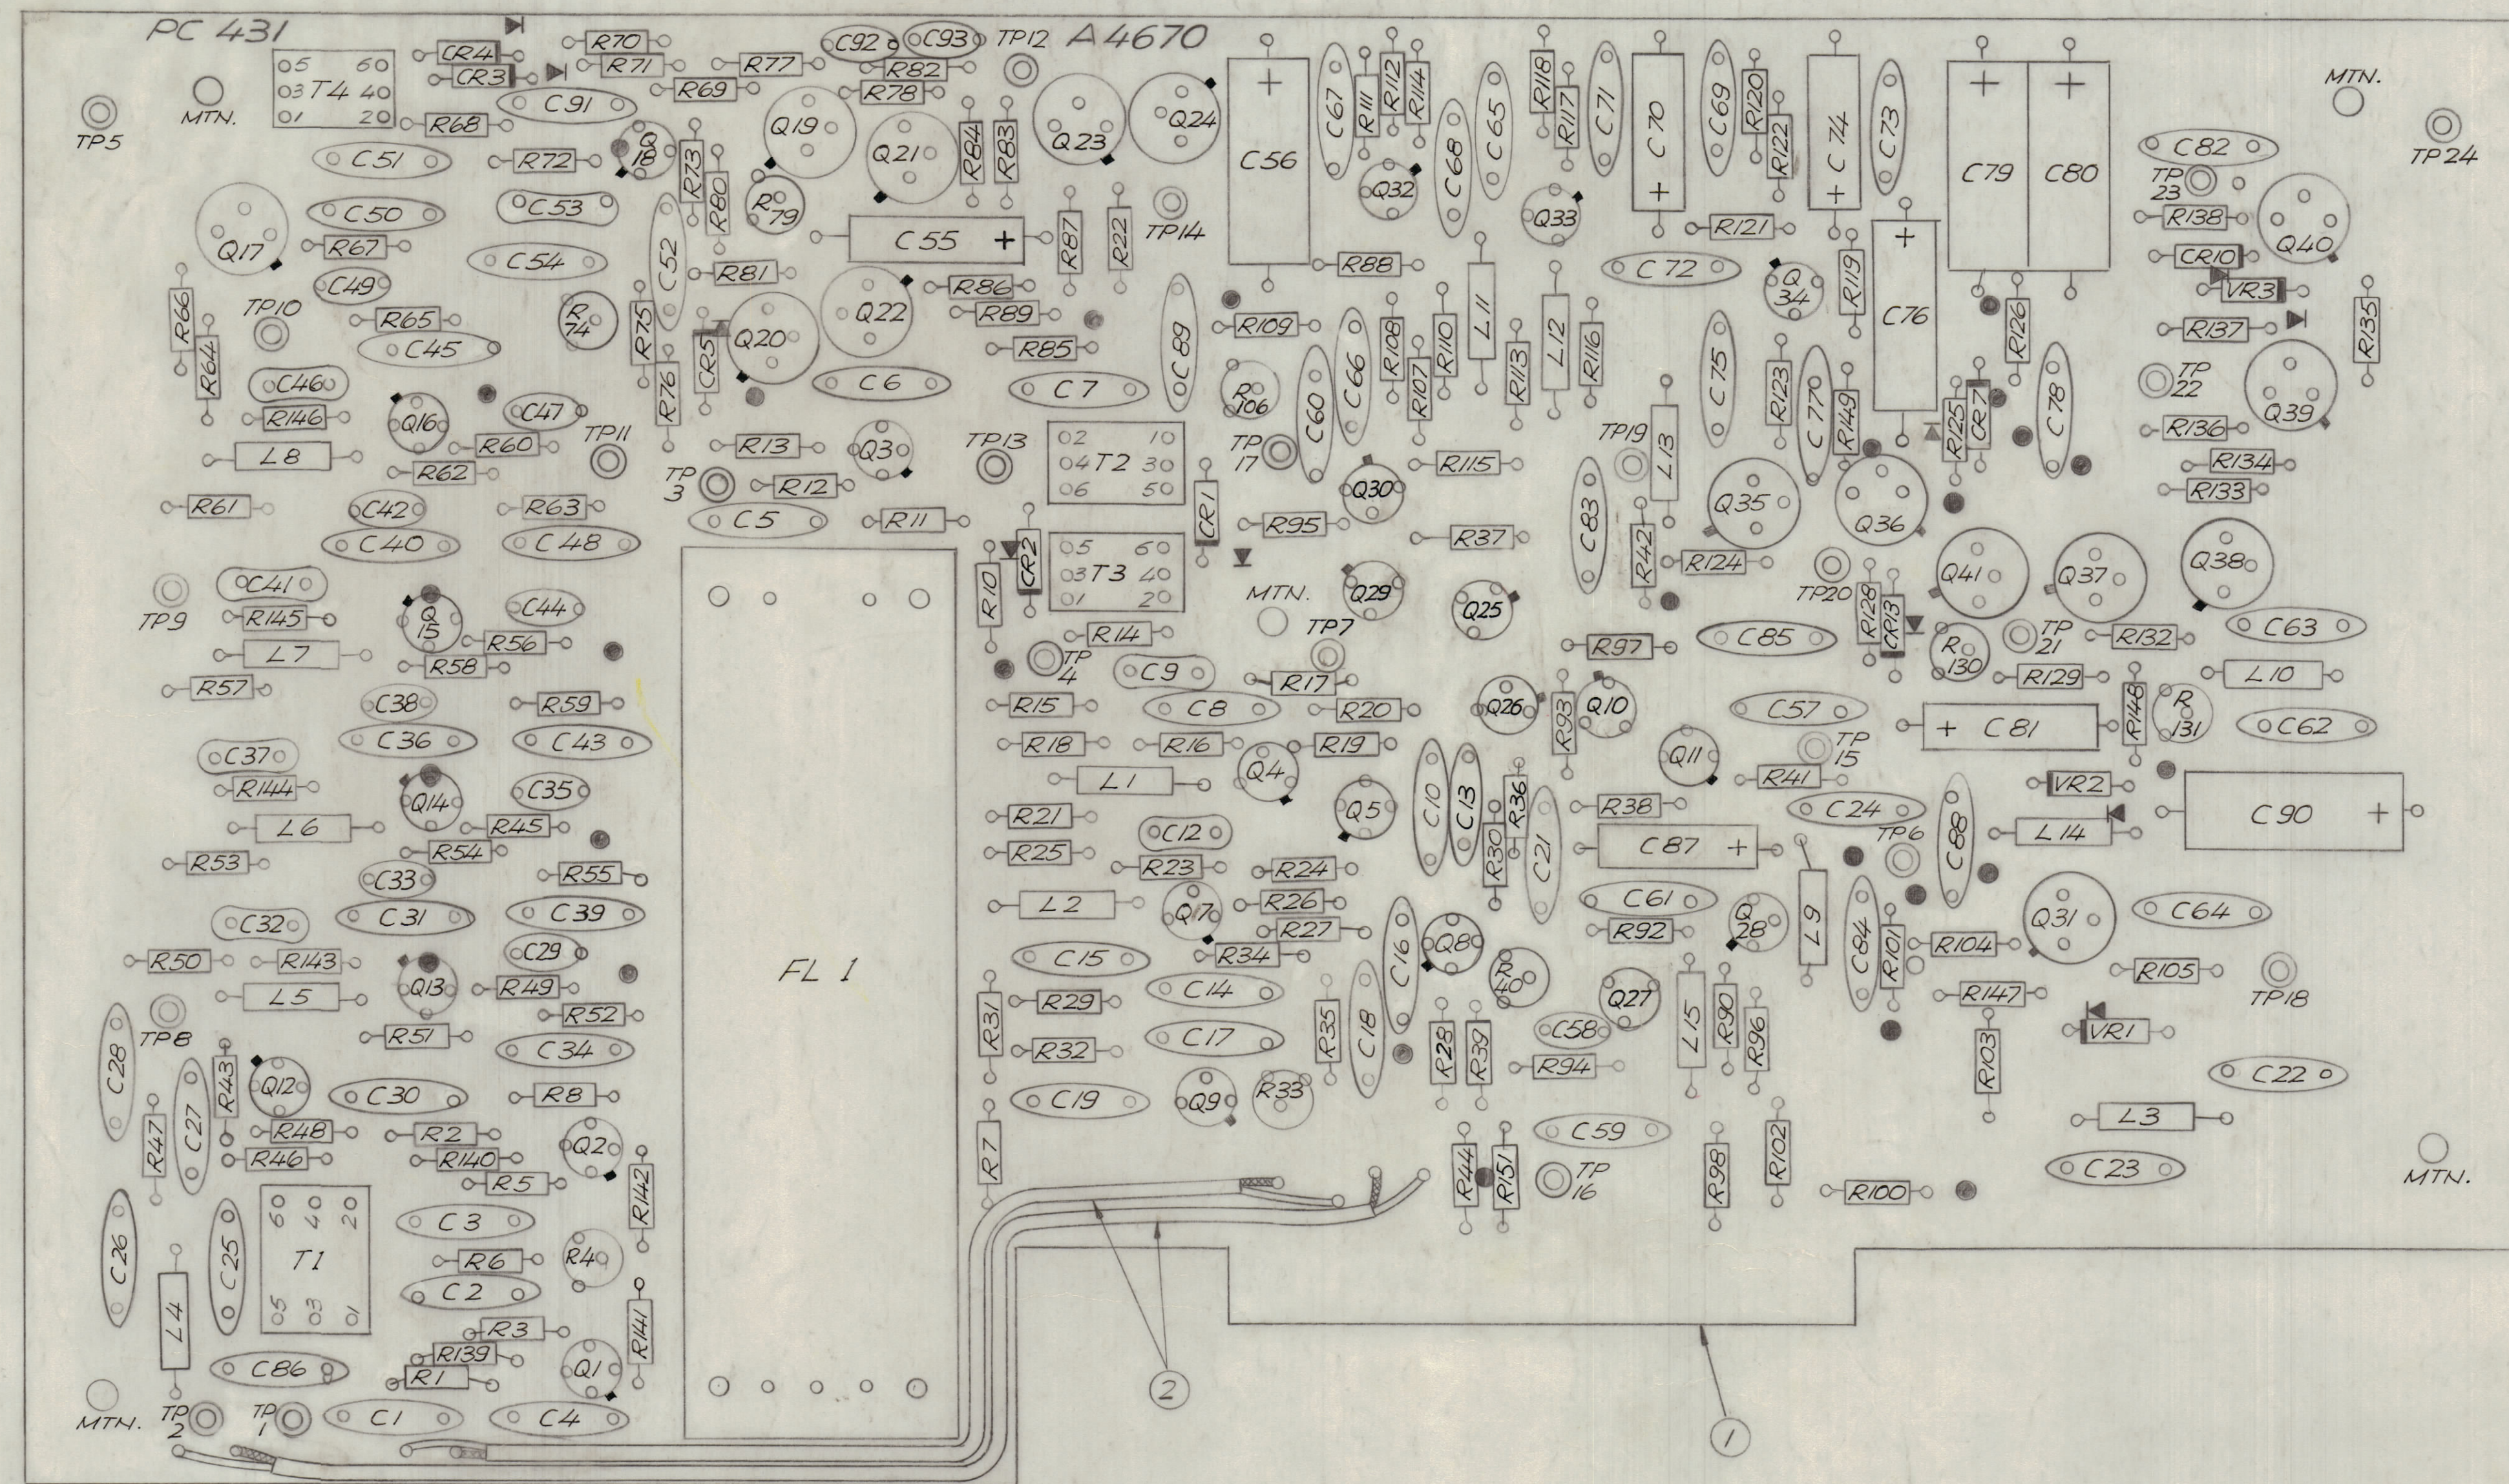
PC 431
A4670
TP5 MTN. T4 R68 C91 R70 R71 R77 C92 C93 TP12 CR4 CR3 R69 R82 R78
5 6 3 4 1 2
C51 R72 Q18 Q19 Q21 Q23 Q24 C56 C67 R111 R112 R114 R118 R117 C71 C70 C69 R120 R122 C74 C73 C79 C80 MTN. TP24
C50 C53 R73 R80 R79 R84 R83 Q32 C68 C65 Q33 C82 TP23
Q17 R67 C54 C52 C55 R87 R22 TP14 R121 R138 Q40
C49 R81 R86 R88 C72 Q34 R119 C76 CR10 VR3
R66 R64 TP10 R65 C45 R74 R75 CR5 Q20 Q22 R89 R85 C89 R109 R108 R110 L11 R113 L12 R116 C75 R123 R126 R137 R135
C46 R146 R76 C6 C7 R106 C60 C66 R107 C77 R149 R125 CR7 C78 TP22 Q39 R136
L8 Q16 C47 R60 TP11 R13 Q3 TP13 T2 CR1 TP17 R115 TP19 L13 Q35 Q36 R134 R133
2 1 4 3 6 5
R61 R62 C42 R63 TP3 R12 C5 R11 R95 Q30 C83 R37
C40 C48 T3 R10 CR2 R42 R124 TP20 Q41 Q37 Q38
C41 Q15 C44 MTN. Q29 Q25 R128 CR13 R130 TP21 R132 C63
TP9 R145 L7 R56 R58 TP7 TP4 R14 C9 R17 R97 C85 R129 L10
R57 C38 R59 R15 C8 R20 Q26 R93 Q10 C57 C81 R148 R131
C36 C43 R18 R16 R19 Q11 TP15 C62
C37 R144 Q14 C35 L1 Q4 R41 VR2
L6 R45 R21 C12 Q5 C10 C13 R36 R38 C24 C88 C90
R53 R54 R55 R25 R23 R24 R30 C21 C87 TP6 L14
C33 C31 C39 L2 Q7 R26 R27 R34 C16 Q8 C61 L9 Q31 C64
C32 R50 R143 Q13 C29 R49 FL 1 C15 C14 R40 R92 Q28 C84 R101 R104 R105
L5 R52 R31 R29 C18 C17 R35 Q27 C58 L15 R90 R96 R147 TP18
TP8 C28 R43 R51 C34 R32 R28 R39 R94 VR1 R103
Q12 C27 C30 R8 C19 Q9 R33 C22
R47 R48 R46 R2 R140 Q2 R7 C59 L3
T1 R5 R142 R44 R151 TP16 R98 R102 R100 C23 MTN.
6 4 2
C26 C25 C3 R6 R4
5 3 1
L4 C2 R3 R141
C86 R139 Q1 R1
MTN. TP2 TP1 C1 C4
2 1